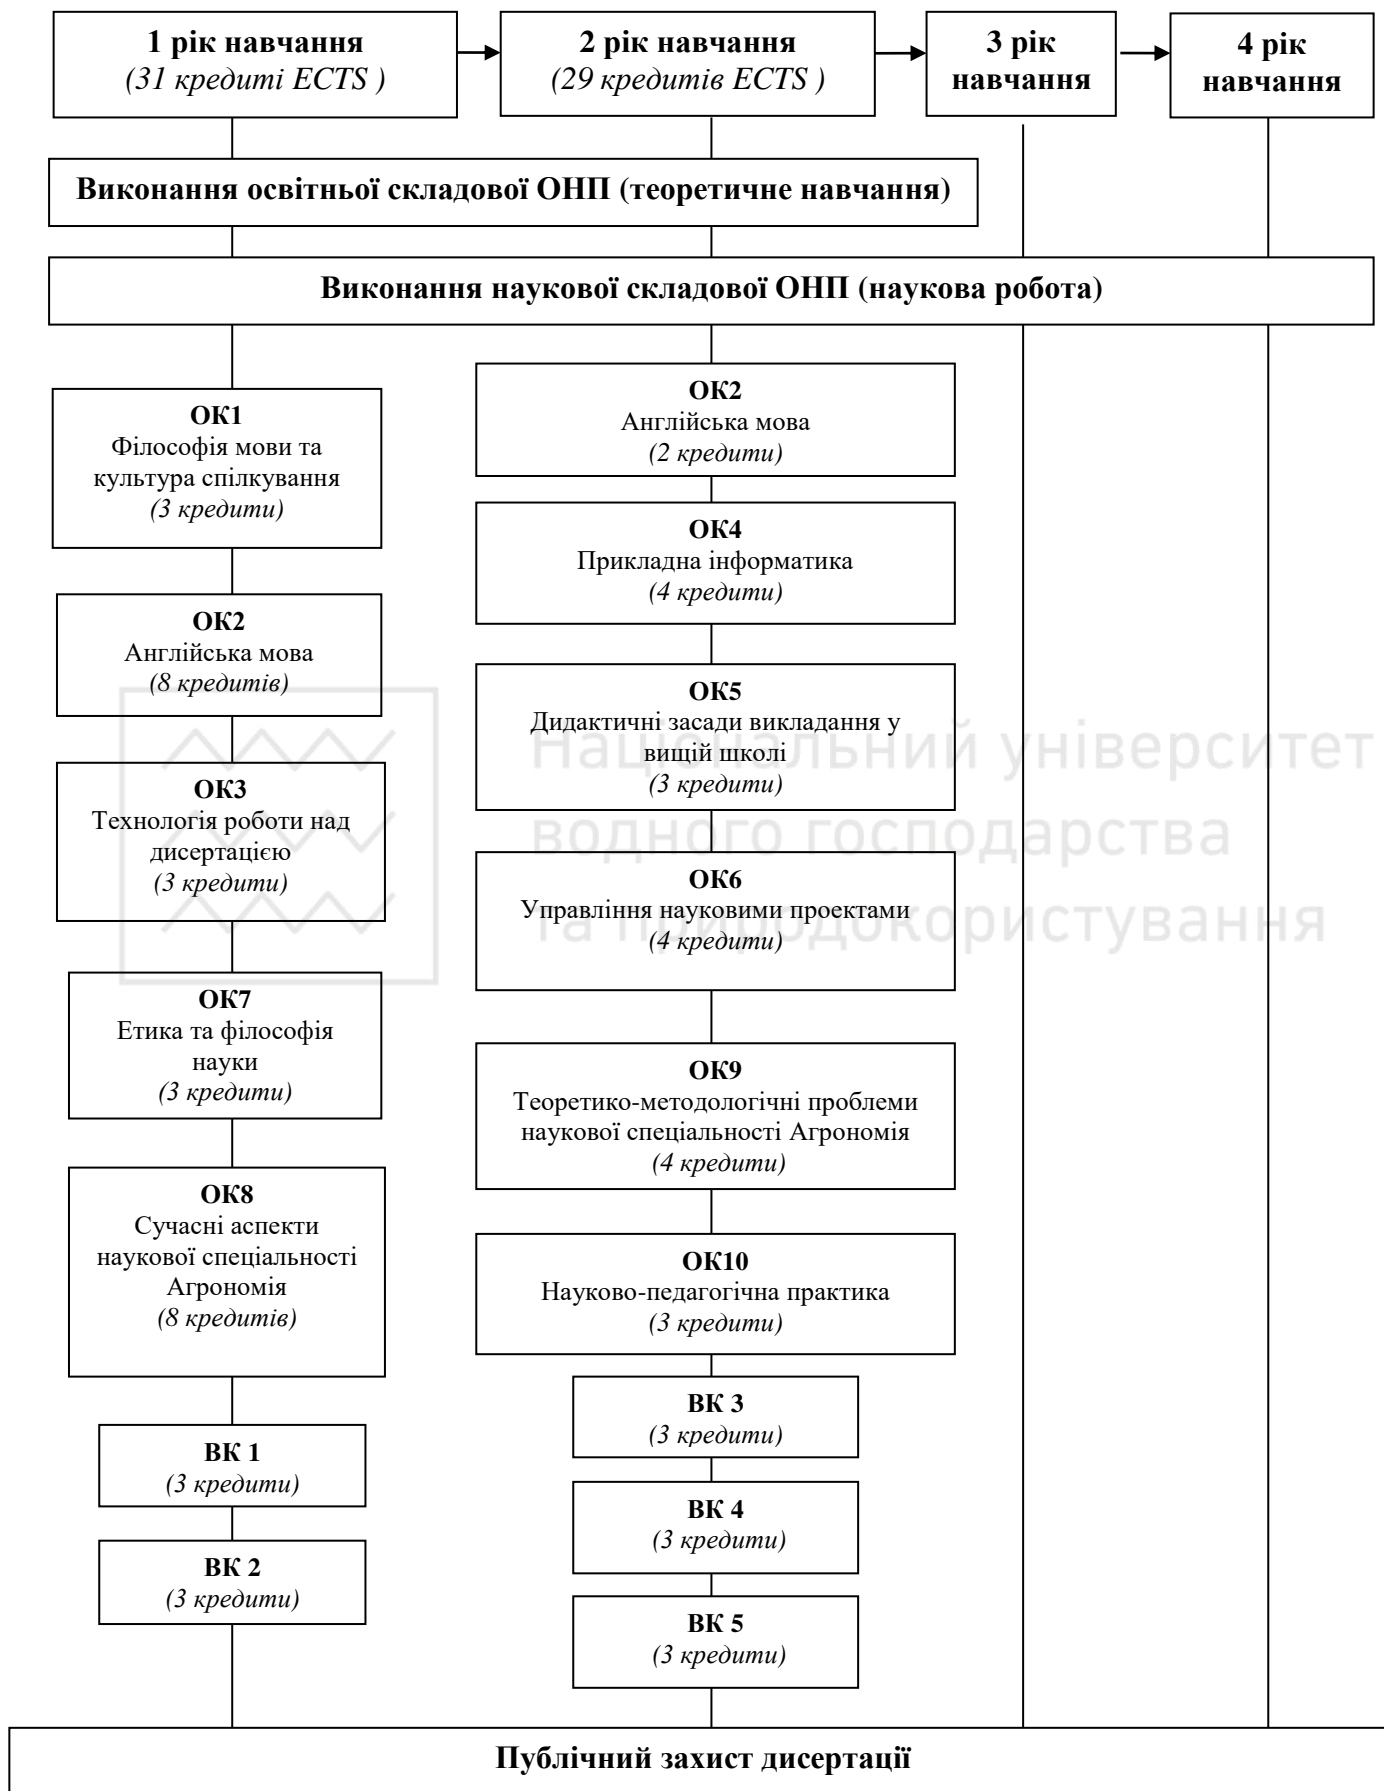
**1 рік навчання**
*(31 кредиті ECTS )*

**2 рік навчання**
*(29 кредитів ECTS )*

**3 рік навчання**

**4 рік навчання**

**Виконання освітньої складової ОНП (теоретичне навчання)**

**Виконання наукової складової ОНП (наукова робота)**

**ОК1**
Філософія мови та культура спілкування
*(3 кредити)*

**ОК2**
Англійська мова
*(8 кредитів)*

**ОК3**
Технологія роботи над дисертацією
*(3 кредити)*

**ОК7**
Етика та філософія науки
*(3 кредити)*

**ОК8**
Сучасні аспекти наукової спеціальності Агрономія
*(8 кредитів)*

**ВК 1**
*(3 кредити)*

**ВК 2**
*(3 кредити)*

**ОК2**
Англійська мова
*(2 кредити)*

**ОК4**
Прикладна інформатика
*(4 кредити)*

**ОК5**
Дидактичні засади викладання у вищій школі
*(3 кредити)*

**ОК6**
Управління науковими проектами
*(4 кредити)*

**ОК9**
Теоретико-методологічні проблеми наукової спеціальності Агрономія
*(4 кредити)*

**ОК10**
Науково-педагогічна практика
*(3 кредити)*

**ВК 3**
*(3 кредити)*

**ВК 4**
*(3 кредити)*

**ВК 5**
*(3 кредити)*

Національний університет водного господарства та природокористування

**Публічний захист дисертації**